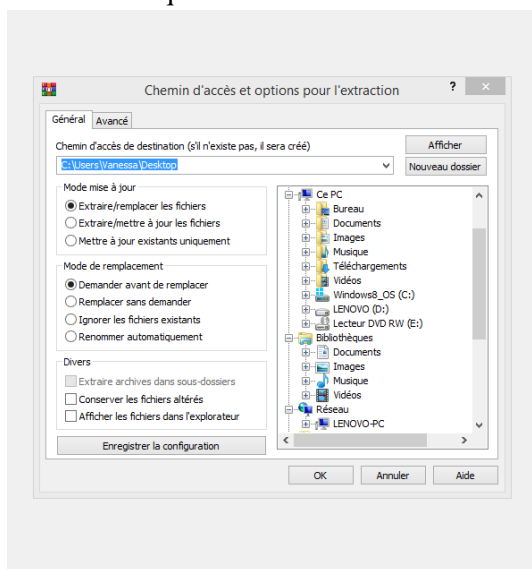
Chemin d'accès et options pour l'extraction

?

Général Avancé

Chemin d'accès de destination (s'il n'existe pas, il sera créé)

Afficher

C:\Users\Vanessa\Desktop

Nouveau dossier

Mode mise à jour
Extraire/remplacer les fichiers
Extraire/mettre à jour les fichiers
Mettre à jour existants uniquement

Mode de remplacement
Demander avant de remplacer
Remplacer sans demander
Ignorer les fichiers existants
Renommer automatiquement

Divers
Extraire archives dans sous-dossiers
Conserver les fichiers altérés
Afficher les fichiers dans l'explorateur

Enregistrer la configuration

Ce PC
Bureau
Documents
Images
Musique
Téléchargements
Vidéos
Windows8_OS (C:)
LENOVO (D:)
Lecteur DVD RW (E:)
Bibliothèques
Documents
Images
Musique
Vidéos
Réseau
LENOVO-PC

OK Annuler Aide